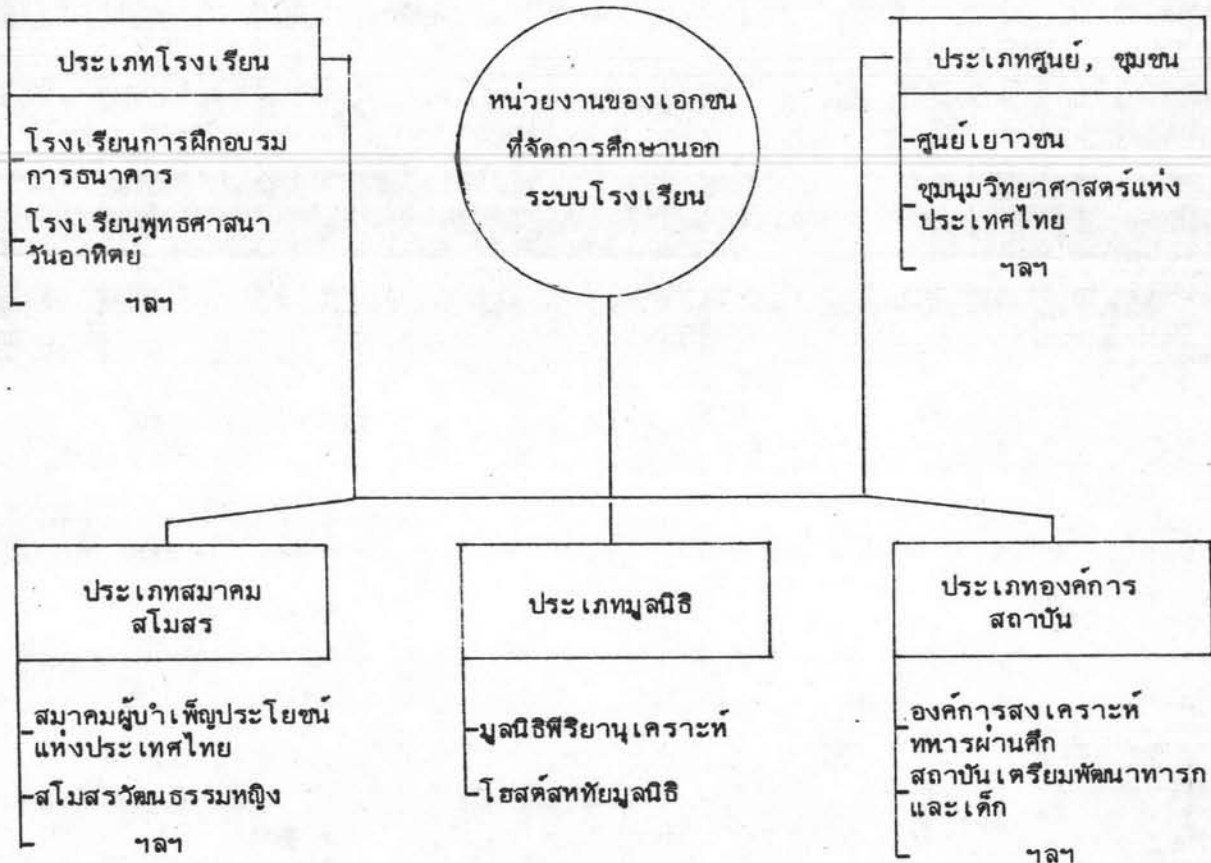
ประเภทโรงเรียน

โรงเรียนการฝึกอบรมการธนาคาร
โรงเรียนพุทธศาสนาวันอาทิตย์
ฯลฯ

หน่วยงานของเอกชนที่จัดการศึกษานอกระบบโรงเรียน

ประเภทศูนย์, ชุมชน

ศูนย์เยาวชน
ชุมนุมวิทยาศาสตร์แห่งประเทศไทย
ฯลฯ

ประเภทสมาคมสโมสร

สมาคมผู้บำเพ็ญประโยชน์แห่งประเทศไทย
สโมสรวัฒนธรรมหญิง
ฯลฯ

ประเภทมูลนิธิ

มูลนิธิพิริยานุเคราะห์
โฮสต์สหทัยมูลนิธิ

ประเภทองค์การสถาบัน

องค์การสงเคราะห์ทหารผ่านศึก
สถาบันเตรียมพัฒนาทารกและเด็ก
ฯลฯ